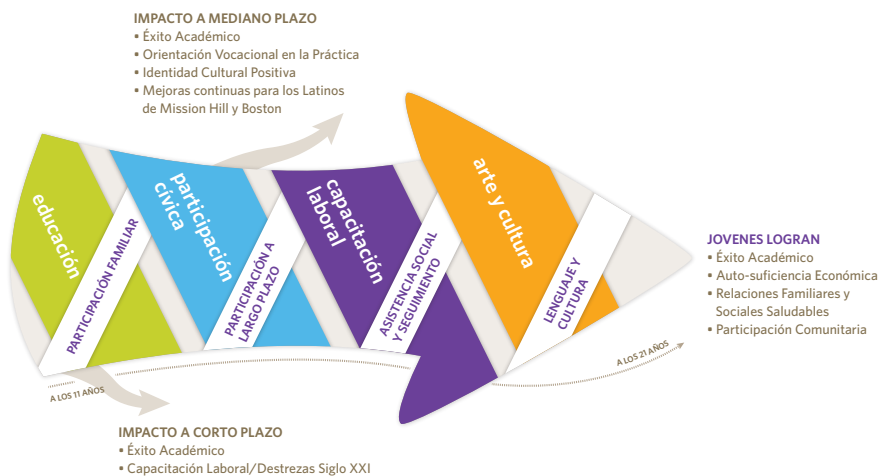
IMPACTO A MEDIANO PLAZO
• Éxito Académico
• Orientación Vocacional en la Práctica
• Identidad Cultural Positiva
• Mejoras continuas para los Latinos de Mission Hill y Boston

educación

PARTICIPACIÓN FAMILIAR

participación cívica

PARTICIPACIÓN A LARGO PLAZO

capacitación laboral

ASISTENCIA SOCIAL Y SEGUIMIENTO

arte y cultura

LENGUAJE Y CULTURA

JOVENES LOGRAN
• Éxito Académico
• Auto-suficiencia Económica
• Relaciones Familiares y Sociales Saludables
• Participación Comunitaria

A LOS 21 AÑOS

A LOS 11 AÑOS

IMPACTO A CORTO PLAZO
• Éxito Académico
• Capacitación Laboral/Destrezas Siglo XXI